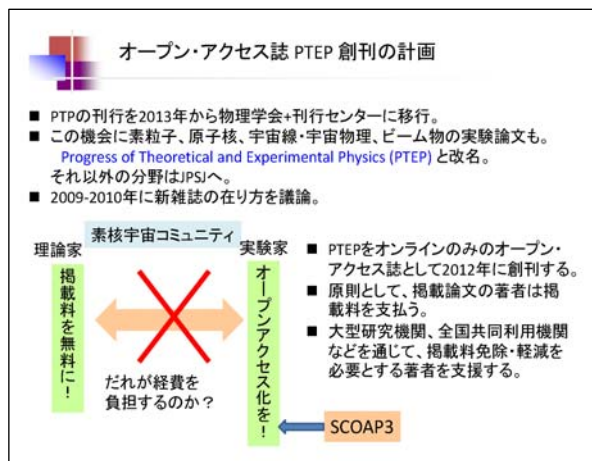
オープン・アクセス誌 PTEP 創刊の計画

■ PTPの刊行を2013年から物理学会+刊行センターに移行。
■ この機会に素粒子、原子核、宇宙線・宇宙物理、ビーム物の実験論文も。
Progress of Theoretical and Experimental Physics (PTEP) と改名。
それ以外の分野はJPSJへ。
■ 2009-2010年に新雑誌の在り方を議論。

素核宇宙コミュニティ

理論家

実験家

掲載料を無料に！

オープンアクセス化を！

だれが経費を負担するのか？

SCOAP3

■ PTEPをオンラインのみのオープン・アクセス誌として2012年に創刊する。
■ 原則として、掲載論文の著者は掲載料を支払う。
■ 大型研究機関、全国共同利用機関などを通じて、掲載料免除・軽減を必要とする著者を支援する。